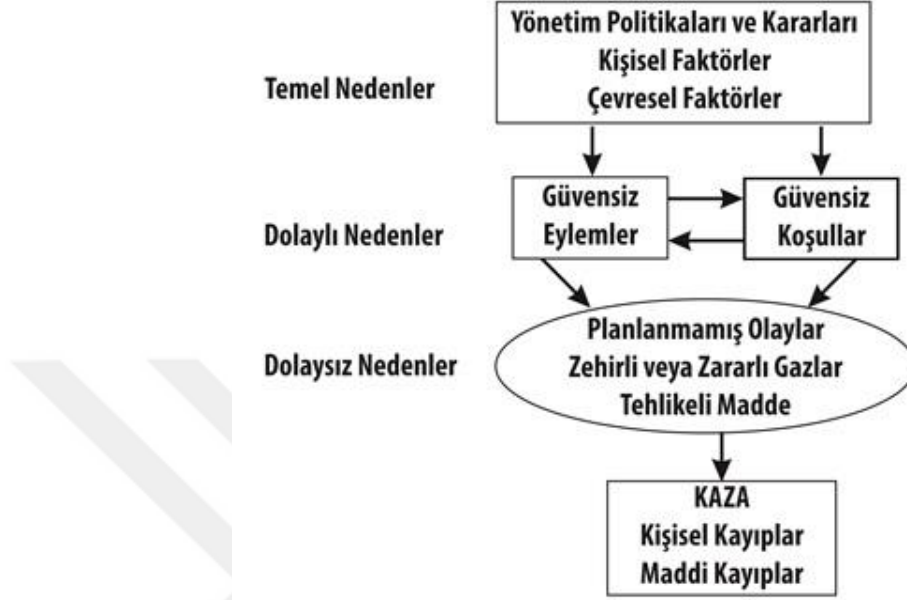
Temel Nedenler

Yönetim Politikaları ve Kararları
Kişisel Faktörler
Çevresel Faktörler

Dolaylı Nedenler

Güvensiz Eylemler

Güvensiz Koşullar

Dolaysız Nedenler

Planlanmamış Olaylar
Zehirli veya Zararlı Gazlar
Tehlikeli Madde

KAZA
Kişisel Kayıplar
Maddi Kayıplar